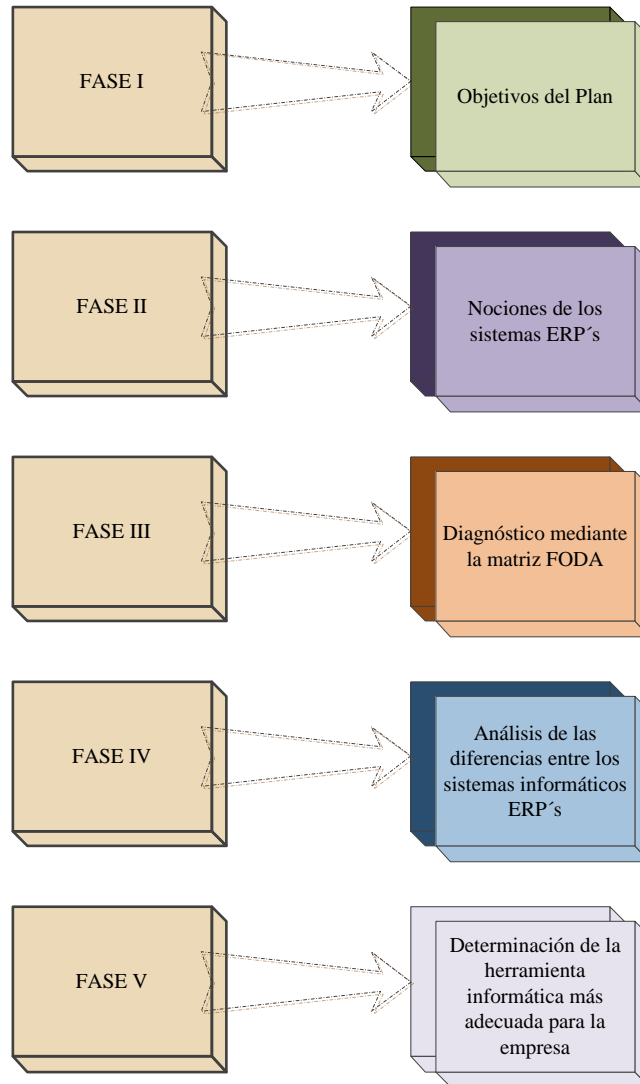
FASE I

Objetivos del Plan

FASE II

Nociones de los sistemas ERP´s

FASE III

Diagnóstico mediante la matriz FODA

FASE IV

Análisis de las diferencias entre los sistemas informáticos ERP´s

FASE V

Determinación de la herramienta informática más adecuada para la empresa